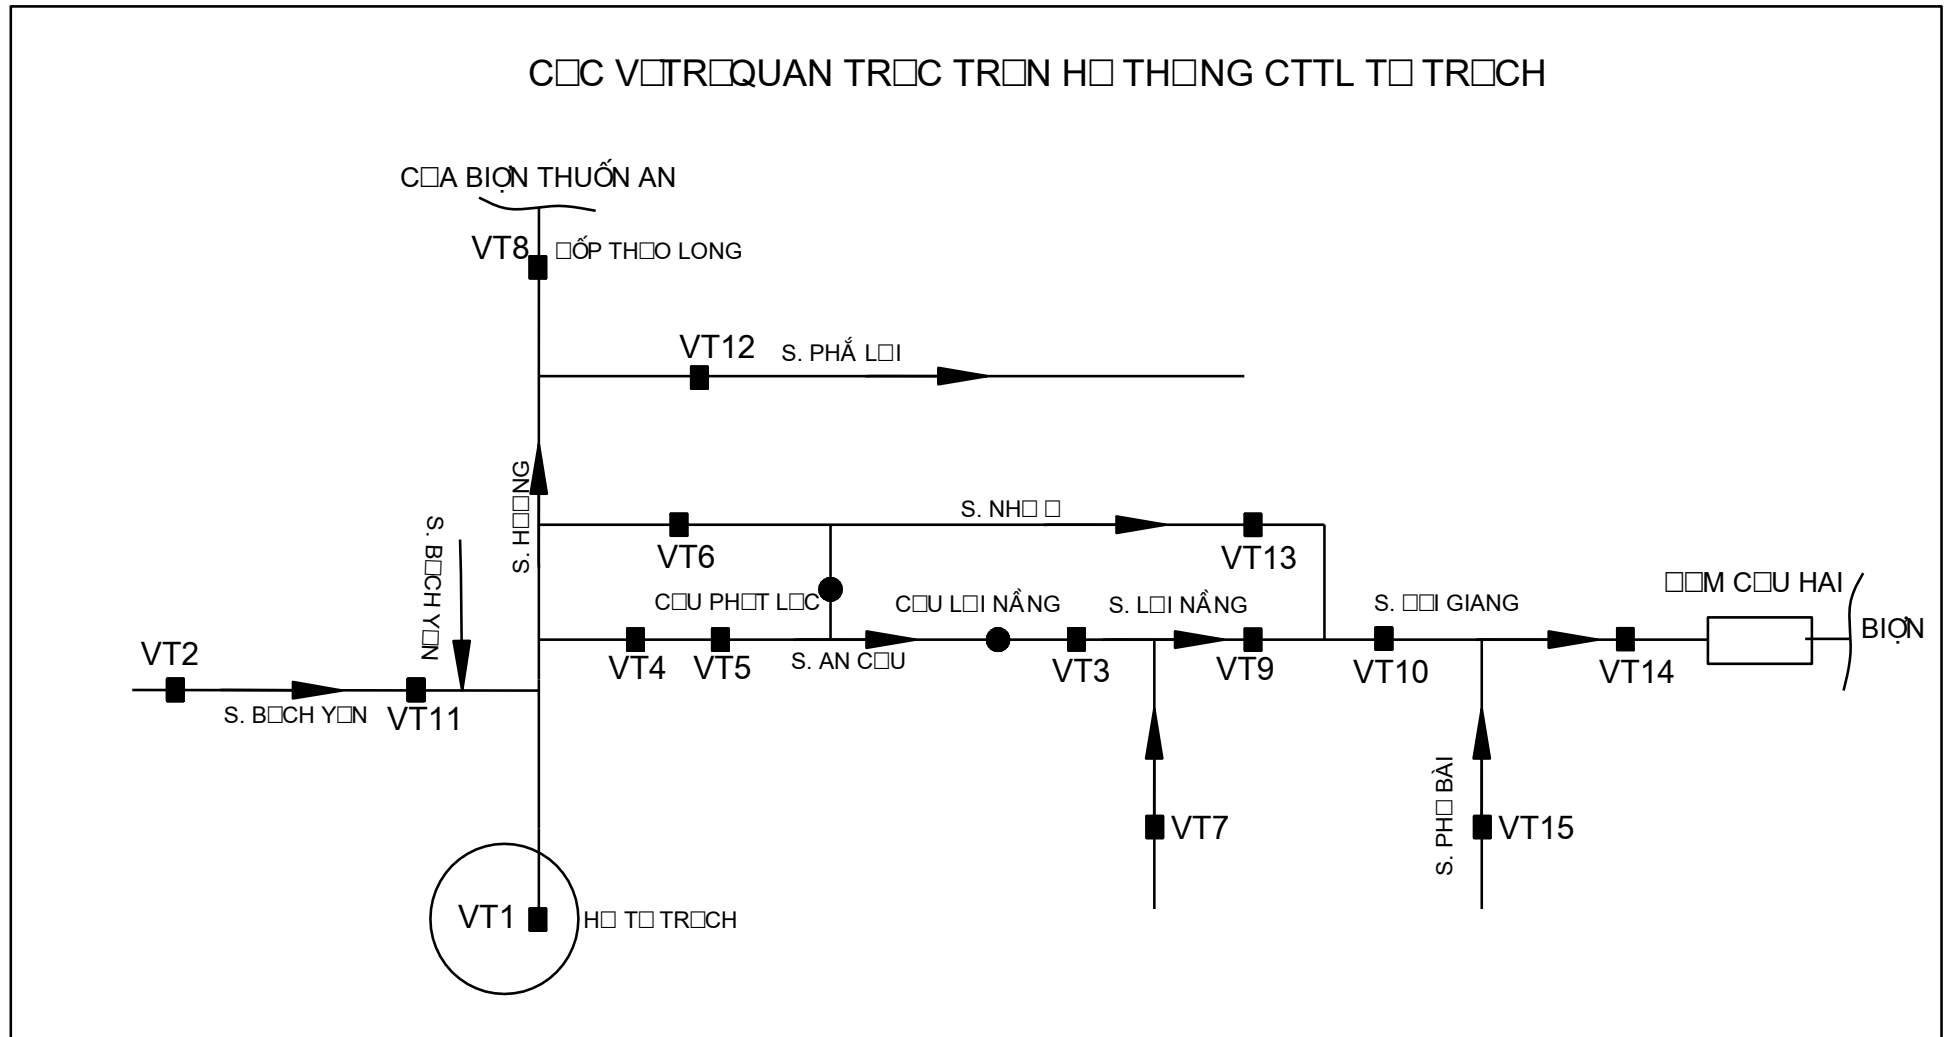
C□C V□TR□QUAN TR□C TR□N H□ TH□NG CTTL T□ TR□CH

C□A BIỌN THUỐN AN

VT8 □ỐP TH□O LONG

VT12 S. PHẮ L□I

S. H□□NG

S. B□CH Y□N

S. NH□ □

VT6

VT13

C□U PH□T L□C

C□U L□I NẦNG

S. L□I NẦNG

S. □□I GIANG

□□M C□U HAI

BIỌN

VT2

VT4

VT5

S. AN C□U

VT3

VT9

VT10

VT14

S. B□CH Y□N

VT11

VT7

S. PH□ BÀI

VT15

VT1

H□ T□ TR□CH